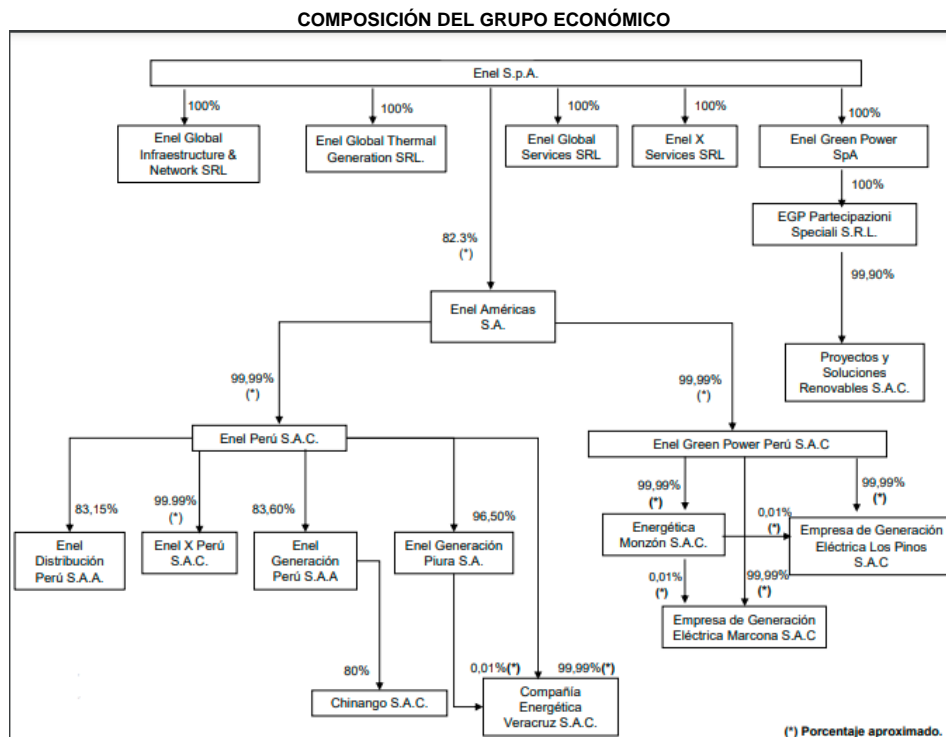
COMPOSICIÓN DEL GRUPO ECONÓMICO

Enel S.p.A.

100%
Enel Global Infraestructure & Network SRL

100%
Enel Global Thermal Generation SRL.

100%
Enel Global Services SRL

100%
Enel X Services SRL

100%
Enel Green Power SpA

100%
EGP Partecipazioni Speciali S.R.L.

99,90%
Proyectos y Soluciones Renovables S.A.C.

82.3% (*)
Enel Américas S.A.

99,99% (*)
Enel Perú S.A.C.

99,99% (*)
Enel Green Power Perú S.A.C

83,15%
Enel Distribución Perú S.A.A.

99.99% (*)
Enel X Perú S.A.C.

83,60%
Enel Generación Perú S.A.A

96,50%
Enel Generación Piura S.A.

80%
Chinango S.A.C.

0,01%(*)
99,99%(*)
Compañía Energética Veracruz S.A.C.

99,99% (*)
Energética Monzón S.A.C.

0,01% (*)
99,99% (*)
Empresa de Generación Eléctrica Los Pinos S.A.C

0,01% (*)
99,99% (*)
Empresa de Generación Eléctrica Marcona S.A.C

(*) Porcentaje aproximado.